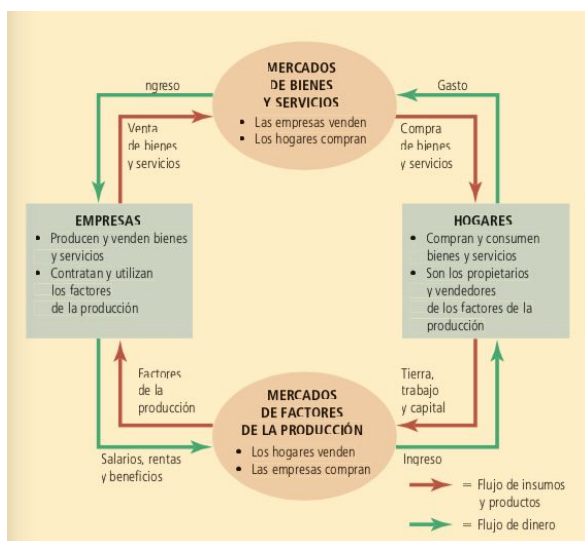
MERCADOS DE BIENES Y SERVICIOS
• Las empresas venden
• Los hogares compran

ngreso

Gasto

Venta de bienes y servicios

Compra de bienes y servicios

EMPRESAS
• Producen y venden bienes y servicios
• Contratan y utilizan los factores de la producción

HOGARES
• Compran y consumen bienes y servicios
• Son los propietarios y vendedores de los factores de la producción

Factores de la producción

Tierra, trabajo y capital

MERCADOS DE FACTORES DE LA PRODUCCIÓN
• Los hogares venden
• Las empresas compran

Salarios, rentas y beneficios

Ingreso

= Flujo de insumos y productos

= Flujo de dinero